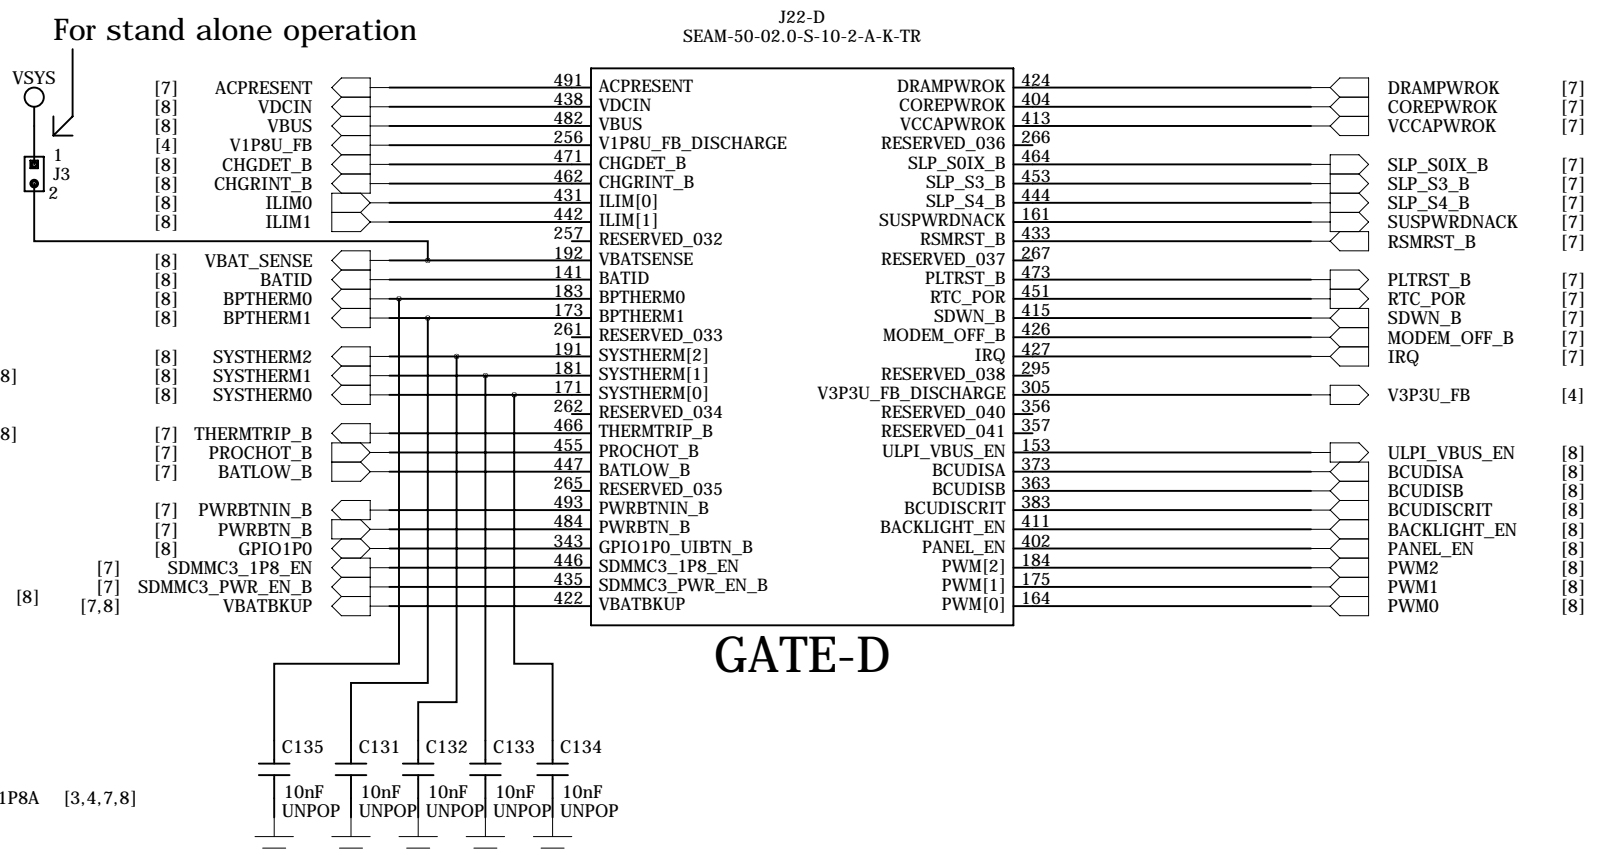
For stand alone operation

J22-D
SEAM-50-02.0-S-10-2-A-K-TR

VSYS

1
J3
2

[7] ACPRESENT
[8] VDCIN
[8] VBUS
[4] V1P8U_FB
[8] CHGDET_B
[8] CHGRINT_B
[8] ILIM0
[8] ILIM1

[8] VBAT_SENSE
[8] BATID
[8] BPTHERM0
[8] BPTHERM1

8] [8] SYSTHERM2
[8] SYSTHERM1
[8] SYSTHERM0

8] [7] THERMTRIP_B
[7] PROCHOT_B
[7] BATLOW_B

[7] PWRBTNIN_B
[7] PWRBTN_B
[8] GPIO1P0
[7] SDMMC3_1P8_EN
[7] SDMMC3_PWR_EN_B
[8] [7,8] VBATBKUP

491 ACPRESENT
438 VDCIN
482 VBUS
256 V1P8U_FB_DISCHARGE
471 CHGDET_B
462 CHGRINT_B
431 ILIM[0]
442 ILIM[1]
257 RESERVED_032
192 VBATSENSE
141 BATID
183 BPTHERM0
173 BPTHERM1
261 RESERVED_033
191 SYSTHERM[2]
181 SYSTHERM[1]
171 SYSTHERM[0]
262 RESERVED_034
466 THERMTRIP_B
455 PROCHOT_B
447 BATLOW_B
265 RESERVED_035
493 PWRBTNIN_B
484 PWRBTN_B
343 GPIO1P0_UIBTN_B
446 SDMMC3_1P8_EN
435 SDMMC3_PWR_EN_B
422 VBATBKUP

DRAMPWROK 424
COREPWROK 404
VCCAPWROK 413
RESERVED_036 266
SLP_S0IX_B 464
SLP_S3_B 453
SLP_S4_B 444
SUSPWRDNACK 161
RSMRST_B 433
RESERVED_037 267
PLTRST_B 473
RTC_POR 451
SDWN_B 415
MODEM_OFF_B 426
IRQ 427
RESERVED_038 295
V3P3U_FB_DISCHARGE 305
RESERVED_040 356
RESERVED_041 357
ULPI_VBUS_EN 153
BCUDISA 373
BCUDISB 363
BCUDISCRIT 383
BACKLIGHT_EN 411
PANEL_EN 402
PWM[2] 184
PWM[1] 175
PWM[0] 164

DRAMPWROK [7]
COREPWROK [7]
VCCAPWROK [7]
SLP_S0IX_B [7]
SLP_S3_B [7]
SLP_S4_B [7]
SUSPWRDNACK [7]
RSMRST_B [7]
PLTRST_B [7]
RTC_POR [7]
SDWN_B [7]
MODEM_OFF_B [7]
IRQ [7]
V3P3U_FB [4]
ULPI_VBUS_EN [8]
BCUDISA [8]
BCUDISB [8]
BCUDISCRIT [8]
BACKLIGHT_EN [8]
PANEL_EN [8]
PWM2 [8]
PWM1 [8]
PWM0 [8]

GATE-D

C135 C131 C132 C133 C134

1P8A [3,4,7,8]

10nF UNPOP
10nF UNPOP
10nF UNPOP
10nF UNPOP
10nF UNPOP